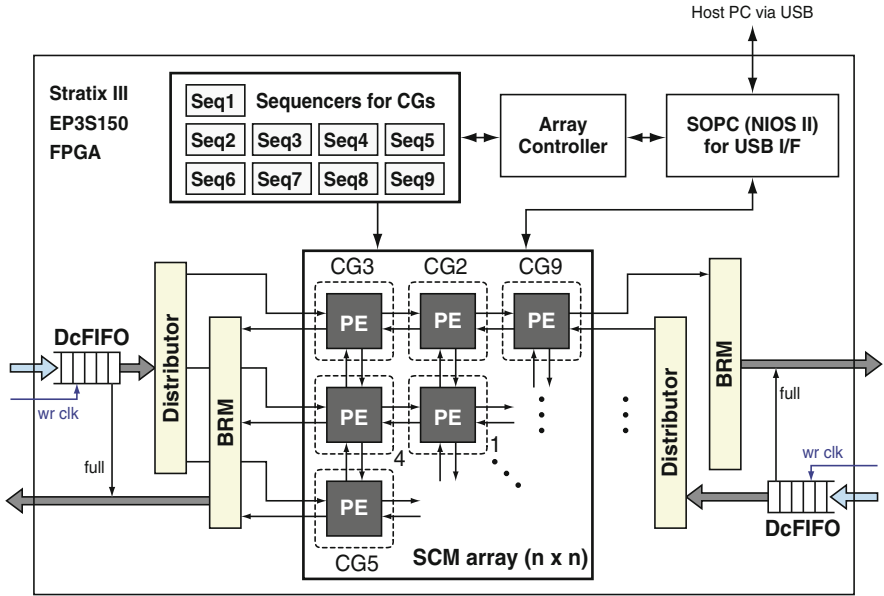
Host PC via USB

Stratix III
EP3S150
FPGA

Seq1 Sequencers for CGs
Seq2 Seq3 Seq4 Seq5
Seq6 Seq7 Seq8 Seq9

Array Controller

SOPC (NIOS II) for USB I/F

CG3 CG2 CG9

PE PE PE
PE PE
PE

4
1

CG5

SCM array (n x n)

Distributor
BRM
DcFIFO
wr clk
full

Distributor
BRM
full
wr clk
DcFIFO